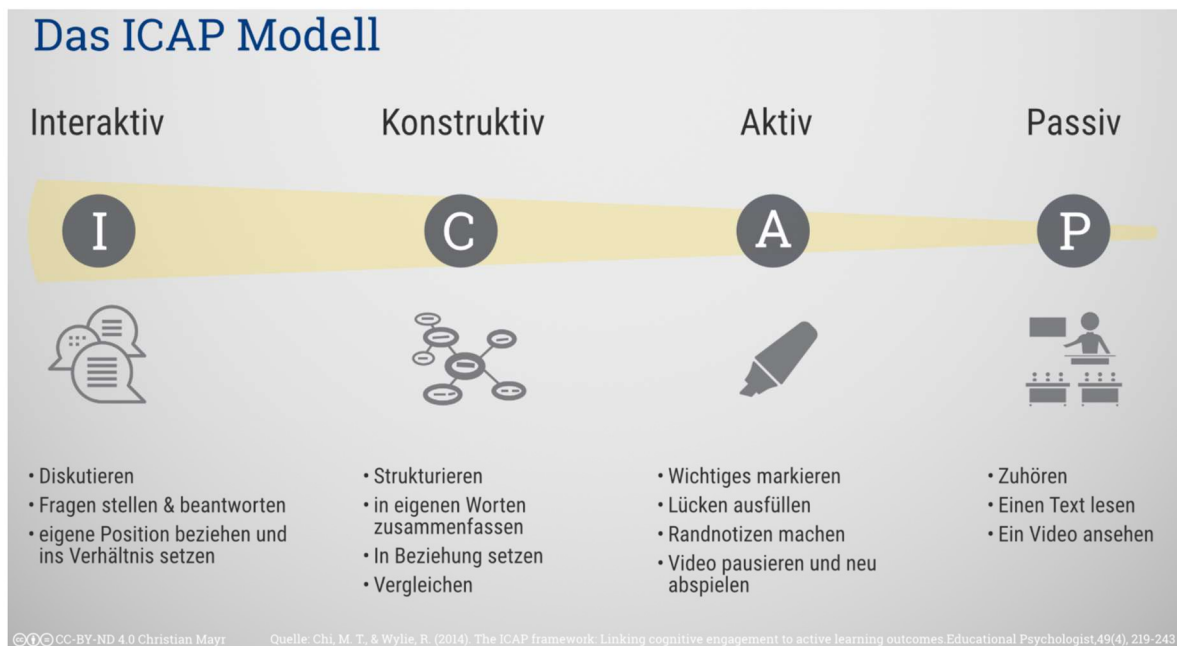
Das ICAP Modell

Interaktiv

I

Konstruktiv

C

Aktiv

A

Passiv

P

• Diskutieren
• Fragen stellen & beantworten
• eigene Position beziehen und ins Verhältnis setzen

• Strukturieren
• in eigenen Worten zusammenfassen
• In Beziehung setzen
• Vergleichen

• Wichtiges markieren
• Lücken ausfüllen
• Randnotizen machen
• Video pausieren und neu abspielen

• Zuhören
• Einen Text lesen
• Ein Video ansehen

CC-BY-ND 4.0 Christian Mayr

Quelle: Chi, M. T., & Wylie, R. (2014). The ICAP framework: Linking cognitive engagement to active learning outcomes.Educational Psychologist,49(4), 219-243